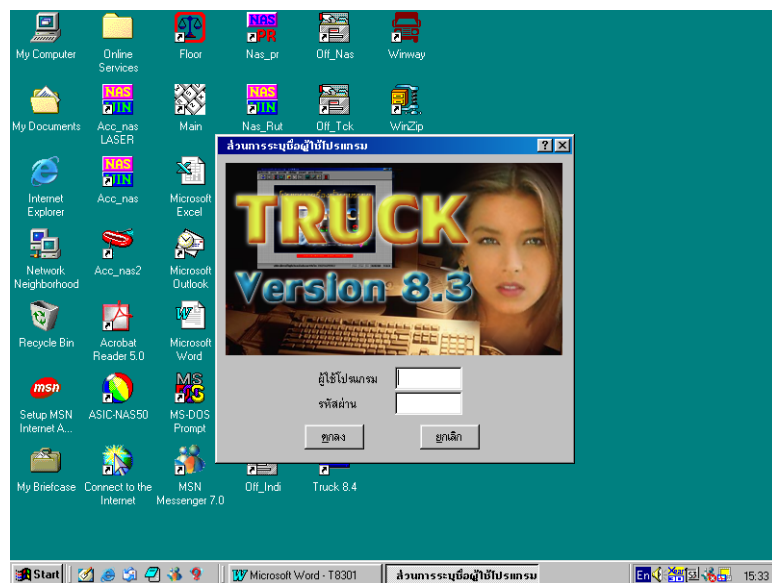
My Computer

Online Services

Floor

NAS PR
Nas_pr

Off_Nas

Winway

My Documents

NAS IN
Acc_nas LASER

Main

NAS IN
Nas_Rut

Off_Tck

WinZip

Internet Explorer

NAS IN
Acc_nas

Microsoft Excel

Network Neighborhood

Acc_nas2

Microsoft Outlook

Recycle Bin

Acrobat Reader 5.0

Microsoft Word

msn
Setup MSN Internet A...

ASIC-NAS50

MS-DOS Prompt

My Briefcase

Connect to the Internet

MSN Messenger 7.0

Off_Indi

Truck 8.4

ส่วนการระบุชื่อผู้ใช้โปรแกรม

? X

TRUCK

Version 8.3

ผู้ใช้โปรแกรม

รหัสผ่าน

ตกลง

ยกเลิก

Start

Microsoft Word - T8301

ส่วนการระบุชื่อผู้ใช้โปรแกรม

En

15:33